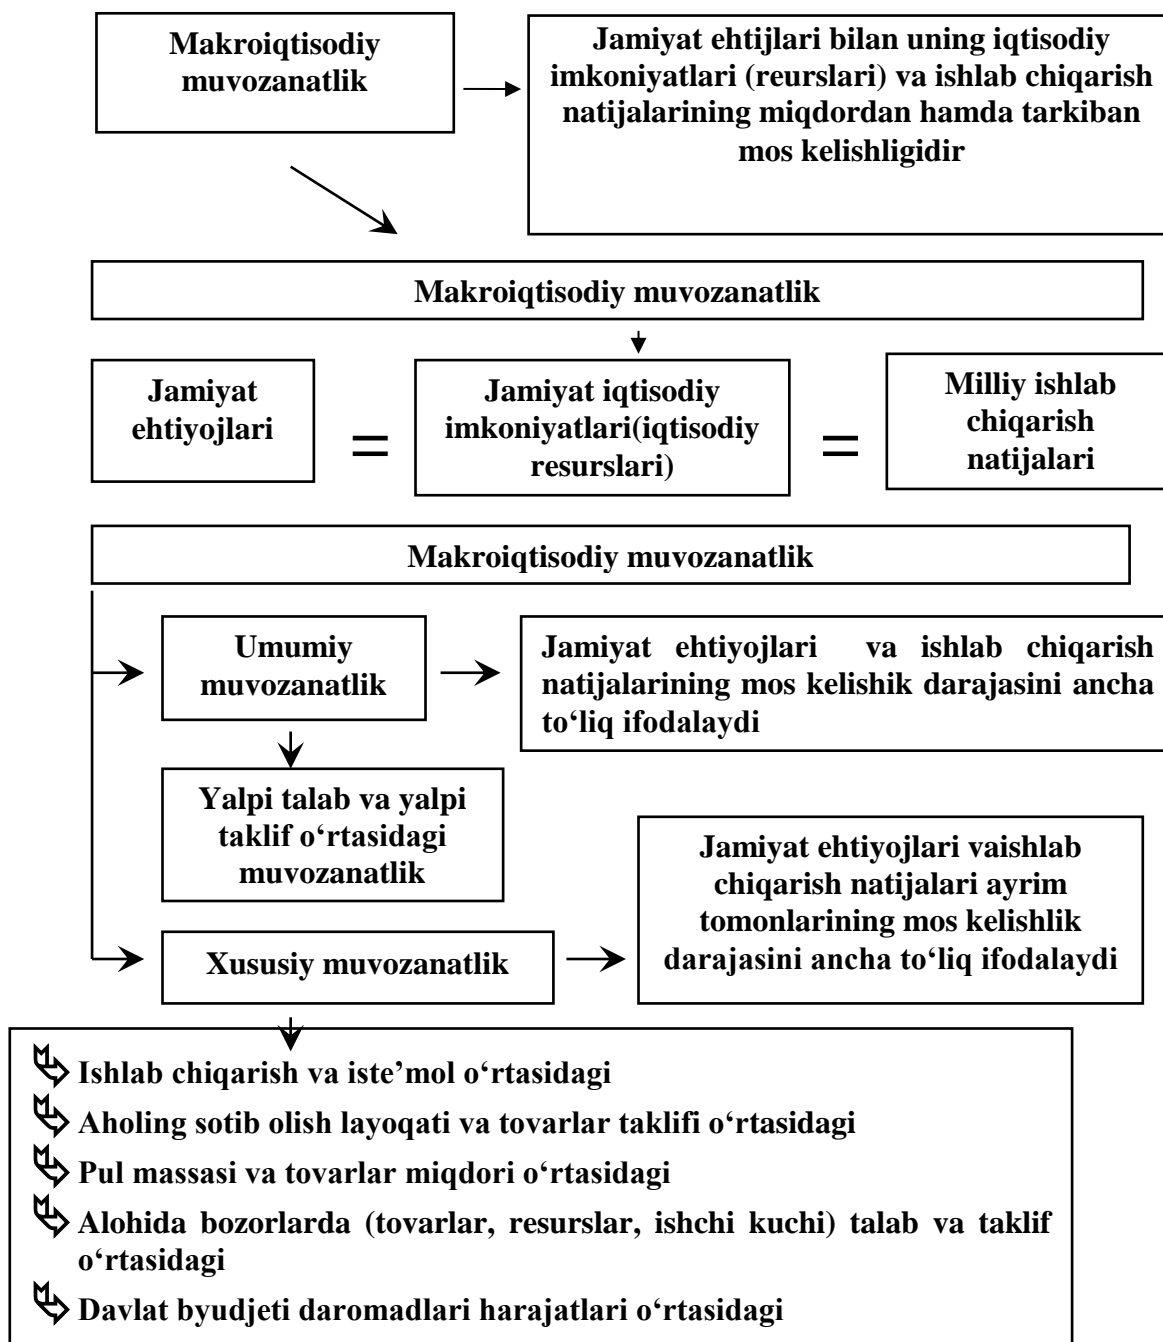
Makroiqtisodiy muvozanatlik

Jamiyat ehtijlari bilan uning iqtisodiy imkoniyatlari (reurslari) va ishlab chiqarish natijalarining miqdordan hamda tarkiban mos kelishligidir

Makroiqtisodiy muvozanatlik

Jamiyat ehtiyojlari = Jamiyat iqtisodiy imkoniyatlari(iqtisodiy resurslari) = Milliy ishlab chiqarish natijalari

Makroiqtisodiy muvozanatlik

Umumiy muvozanatlik

Jamiyat ehtiyojlari va ishlab chiqarish natijalarining mos kelishik darajasini ancha to‘liq ifodalaydi

Yalpi talab va yalpi taklif o‘rtasidagi muvozanatlik

Xususiy muvozanatlik

Jamiyat ehtiyojlari vaishlab chiqarish natijalari ayrim tomonlarining mos kelishlik darajasini ancha to‘liq ifodalaydi

Ishlab chiqarish va iste’mol o‘rtasidagi
Aholing sotib olish layoqati va tovarlar taklifi o‘rtasidagi
Pul massasi va tovarlar miqdori o‘rtasidagi
Alohida bozorlarda (tovarlar, resurslar, ishchi kuchi) talab va taklif o‘rtasidagi
Davlat byudjeti daromadlari harajatlari o‘rtasidagi